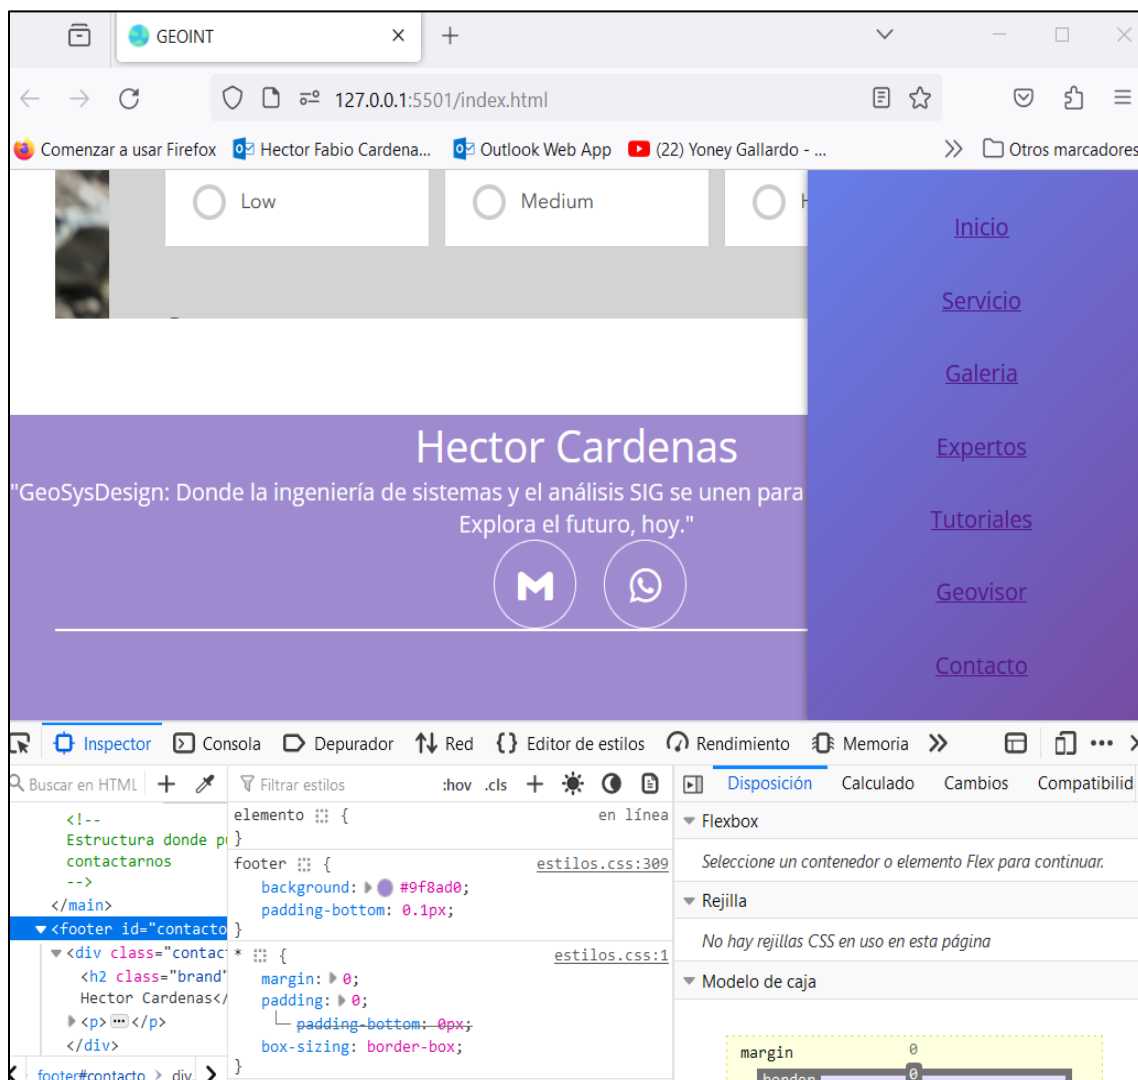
GEOINT ×

127.0.0.1:5501/index.html

Comenzar a usar Firefox  Hector Fabio Cardena...  Outlook Web App  (22) Yoney Gallardo - ...  Otros marcadores

Low  Medium

Inicio
Servicio
Galeria
Expertos
Tutoriales
Geovisor
Contacto

Hector Cardenas

"GeoSysDesign: Donde la ingeniería de sistemas y el análisis SIG se unen para
Explora el futuro, hoy."

Inspector  Consola  Depurador  Red  Editor de estilos  Rendimiento  Memoria

Buscar en HTML  Filtrar estilos  :hov .cls  Disposición  Calculado  Cambios  Compatibilid

<!--
Estructura donde p
contactarnos
-->
</main>
<footer id="contacto
<div class="contac
<h2 class="brand"
Hector Cardenas</
<p> ··· </p>
</div>
footer#contacto > div

elemento { en línea
}
footer { estilos.css:309
background: #9f8ad0;
padding-bottom: 0.1px;
}
* { estilos.css:1
margin: 0;
padding: 0;
padding-bottom: 0px;
box-sizing: border-box;
}

Flexbox
Seleccione un contenedor o elemento Flex para continuar.
Rejilla
No hay rejillas CSS en uso en esta página
Modelo de caja
margin 0
border 0